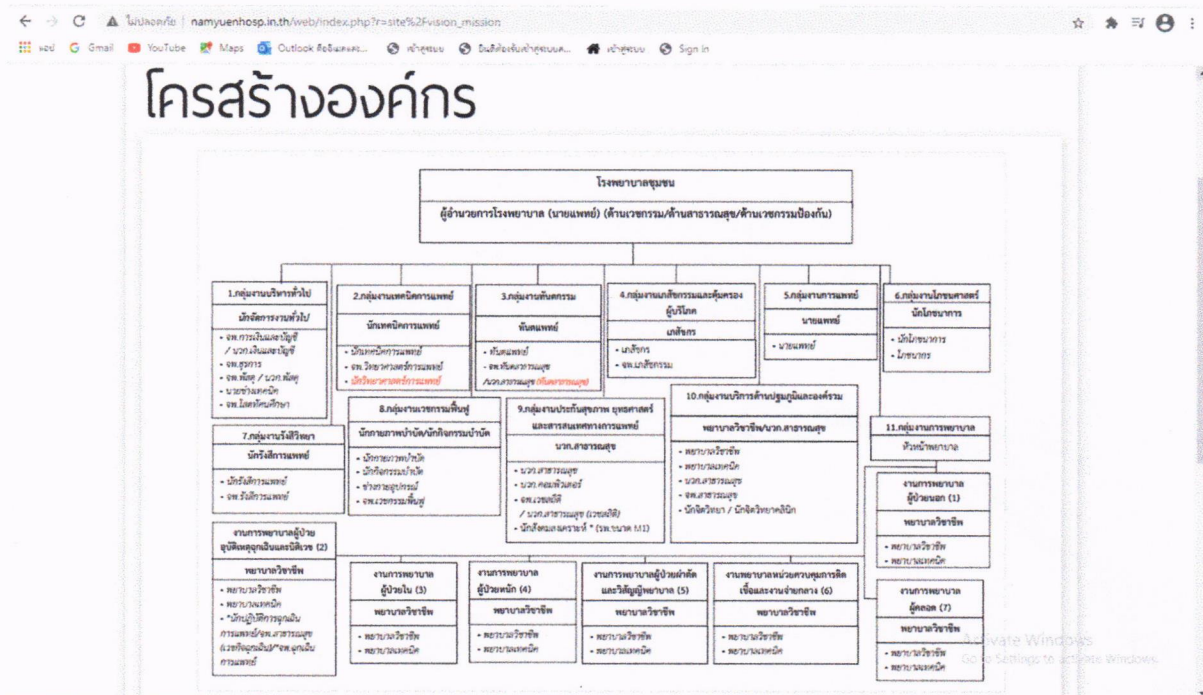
← → C ▲ ไม่ปลอดภัย | namyuenhosp.in.th/web/index.php?r=site%2Fvision_mission

แอป Gmail YouTube Maps Outlook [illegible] เข้าสู่ระบบ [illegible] เข้าสู่ระบบ Sign in

โครงสร้างองค์กร

โรงพยาบาลชุมชน
ผู้อำนวยการโรงพยาบาล (นายแพทย์) (ด้านเวชกรรม/ด้านสาธารณสุข/ด้านเวชกรรมป้องกัน)

1.กลุ่มงานบริหารทั่วไป
นักจัดการงานทั่วไป/
- จพ.การเงินและบัญชี / นวก.เงินและบัญชี
- จพ.ธุรการ
- จพ.พัสดุ / นวก.พัสดุ
- นายช่างเทคนิค
- จพ.โสตทัศนศึกษา

2.กลุ่มงานเทคนิคการแพทย์
นักเทคนิคการแพทย์
- นักเทคนิคการแพทย์
- จพ.วิทยาศาสตร์การแพทย์
- นักวิทยาศาสตร์การแพทย์

3.กลุ่มงานทันตกรรม
ทันตแพทย์
- ทันตแพทย์
- จพ.ทันตสาธารณสุข /นวก.สาธารณสุข (ทันตสาธารณสุข)

4.กลุ่มงานเภสัชกรรมและคุ้มครองผู้บริโภค
เภสัชกร
- เภสัชกร
- จพ.เภสัชกรรม

5.กลุ่มงานการแพทย์
นายแพทย์
- นายแพทย์

6.กลุ่มงานโภชนศาสตร์
นักโภชนาการ
- นักโภชนาการ
- โภชนากร

7.กลุ่มงานรังสีวิทยา
นักรังสีการแพทย์
- นักรังสีการแพทย์
- จพ.รังสีการแพทย์

8.กลุ่มงานเวชกรรมฟื้นฟู
นักกายภาพบำบัด/นักกิจกรรมบำบัด
- นักกายภาพบำบัด
- นักกิจกรรมบำบัด
- ช่างกายอุปกรณ์
- จพ.เวชกรรมฟื้นฟู

9.กลุ่มงานประกันสุขภาพ ยุทธศาสตร์และสารสนเทศทางการแพทย์
นวก.สาธารณสุข
- นวก.สาธารณสุข
- นวก.คอมพิวเตอร์
- จพ.เวชสถิติ / นวก.สาธารณสุข (เวชสถิติ)
- นักสังคมสงเคราะห์ * (รพ.ขนาด M1)

10.กลุ่มงานบริการด้านปฐมภูมิและองค์รวม
พยาบาลวิชาชีพ/นวก.สาธารณสุข
- พยาบาลวิชาชีพ
- พยาบาลเทคนิค
- นวก.สาธารณสุข
- จพ.สาธารณสุข
- นักจิตวิทยา / นักจิตวิทยาคลินิก

11.กลุ่มงานการพยาบาล
หัวหน้าพยาบาล

งานการพยาบาลผู้ป่วยนอก (1)
พยาบาลวิชาชีพ
- พยาบาลวิชาชีพ
- พยาบาลเทคนิค

งานการพยาบาลผู้ป่วยอุบัติเหตุฉุกเฉินและนิติเวช (2)
พยาบาลวิชาชีพ
- พยาบาลวิชาชีพ
- พยาบาลเทคนิค
- *นักปฏิบัติการฉุกเฉินการแพทย์/จพ.สาธารณสุข (เวชกิจฉุกเฉิน)/*จพ.ฉุกเฉินการแพทย์

งานการพยาบาลผู้ป่วยใน (3)
พยาบาลวิชาชีพ
- พยาบาลวิชาชีพ
- พยาบาลเทคนิค

งานการพยาบาลผู้ป่วยหนัก (4)
พยาบาลวิชาชีพ
- พยาบาลวิชาชีพ
- พยาบาลเทคนิค

งานการพยาบาลผู้ป่วยผ่าตัดและวิสัญญีพยาบาล (5)
พยาบาลวิชาชีพ
- พยาบาลวิชาชีพ
- พยาบาลเทคนิค

งานพยาบาลหน่วยควบคุมการติดเชื้อและงานจ่ายกลาง (6)
พยาบาลวิชาชีพ
- พยาบาลวิชาชีพ
- พยาบาลเทคนิค

งานการพยาบาลผู้คลอด (7)
พยาบาลวิชาชีพ
- พยาบาลวิชาชีพ
- พยาบาลเทคนิค

Activate Windows
Go to Settings to activate Windows.